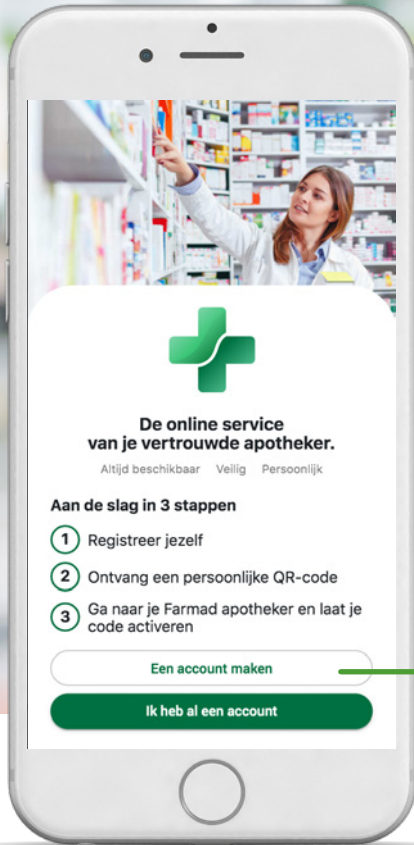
De online service van je vertrouwde apotheker.

Altijd beschikbaar Veilig Persoonlijk

Aan de slag in 3 stappen

1 Registreer jezelf

2 Ontvang een persoonlijke QR-code

3 Ga naar je Farmad apotheker en laat je code activeren

Een account maken

Ik heb al een account